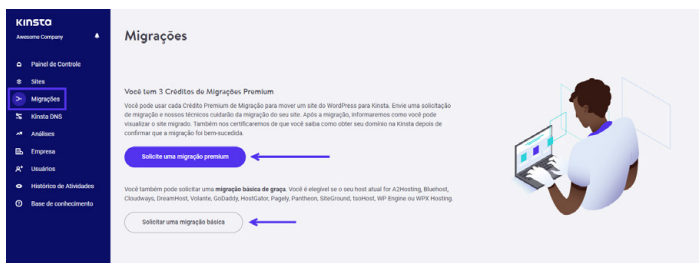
KINSTA
Awesome Company

Painel de Controle
Sites
Migrações
Kinsta DNS
Análises
Empresa
Usuários
Histórico de Atividades
Base de conhecimento

Migrações

Você tem 3 Créditos de Migrações Premium

Você pode usar cada Crédito Premium de Migração para mover um site do WordPress para Kinsta. Envie uma solicitação de migração e nossos técnicos cuidarão da migração do seu site. Após a migração, informaremos como você pode visualizar o site migrado. Também nos certificaremos de que você saiba como obter seu domínio na Kinsta depois de confirmar que a migração foi bem-sucedida.

Solicite uma migração premium

Você também pode solicitar uma migração básica de graça. Você é elegível se o seu host atual for A2Hosting, Bluehost, Cloudways, DreamHost, Volante, GoDaddy, HostGator, Pagely, Pantheon, SiteGround, IsoHost, WP Engine ou WPX Hosting.

Solicitar uma migração básica